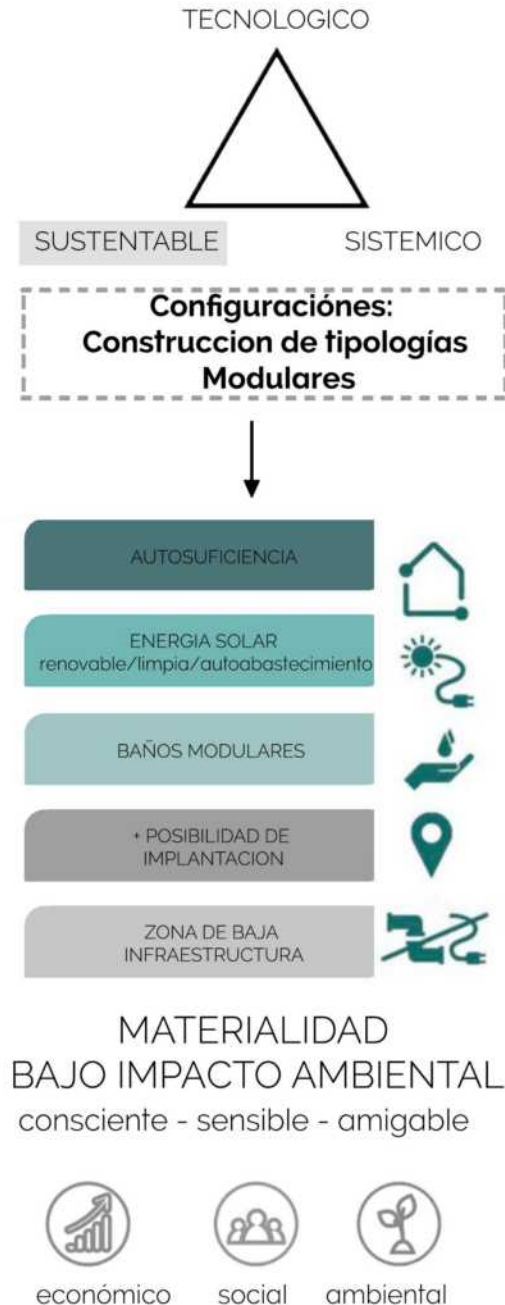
TECNOLOGICO

SUSTENTABLE

SISTEMICO

Configuraciónes: Construccion de tipologías Modulares

AUTOSUFICIENCIA

ENERGIA SOLAR renovable/limpia/autoabastecimiento

BAÑOS MODULARES

+ POSIBILIDAD DE IMPLANTACION

ZONA DE BAJA INFRAESTRUCTURA

MATERIALIDAD
BAJO IMPACTO AMBIENTAL
consciente - sensible - amigable

económico social ambiental